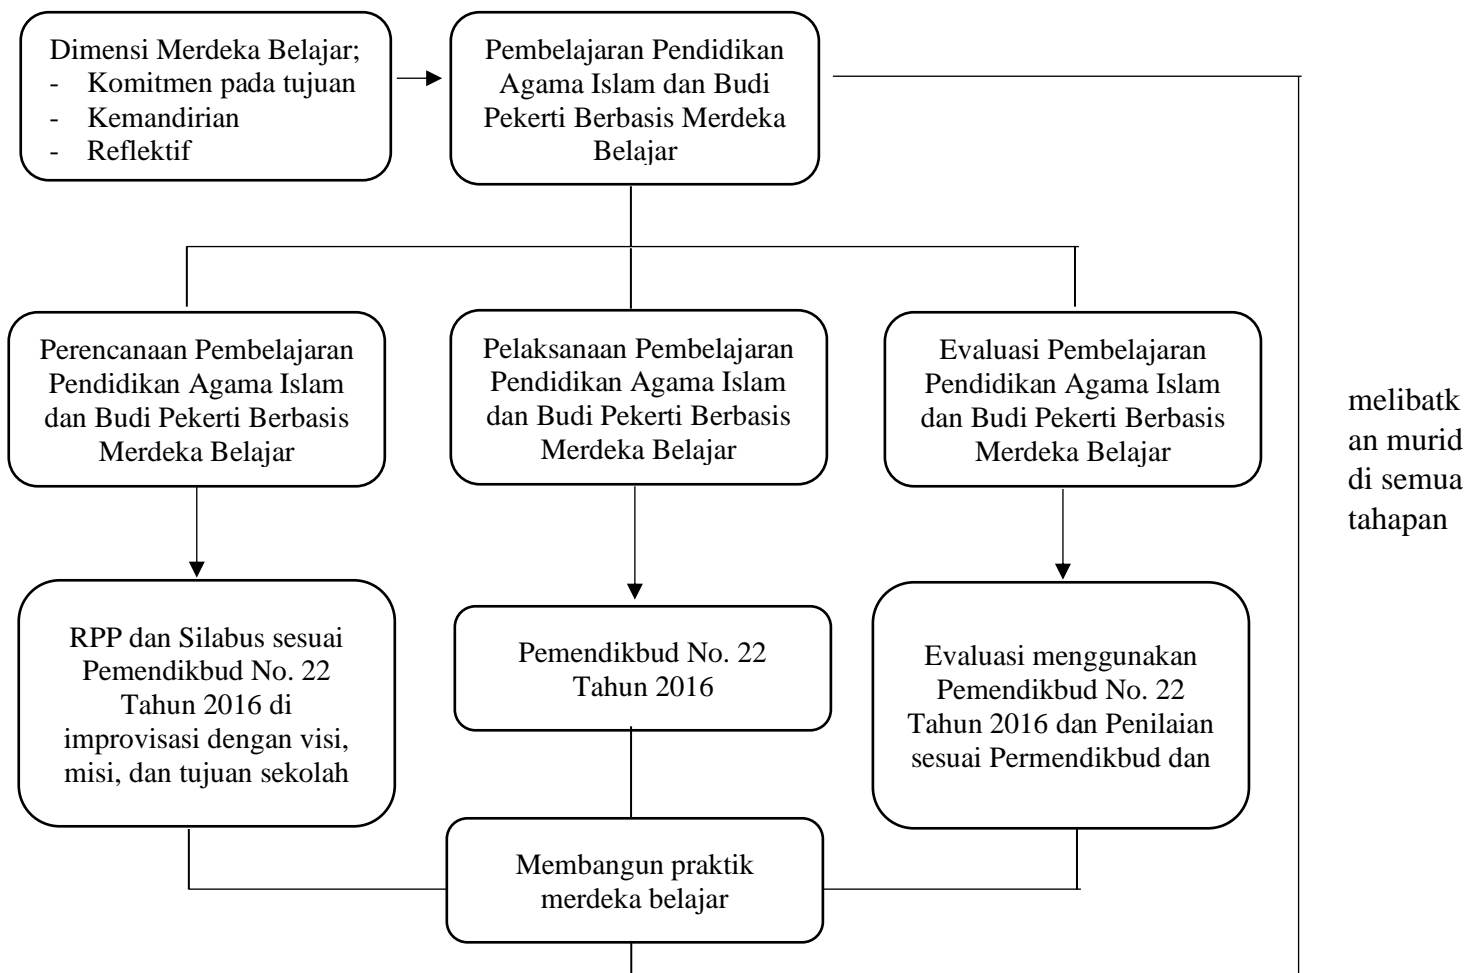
Dimensi Merdeka Belajar;
- Komitmen pada tujuan
- Kemandirian
- Reflektif

Pembelajaran Pendidikan Agama Islam dan Budi Pekerti Berbasis Merdeka Belajar

Perencanaan Pembelajaran Pendidikan Agama Islam dan Budi Pekerti Berbasis Merdeka Belajar

Pelaksanaan Pembelajaran Pendidikan Agama Islam dan Budi Pekerti Berbasis Merdeka Belajar

Evaluasi Pembelajaran Pendidikan Agama Islam dan Budi Pekerti Berbasis Merdeka Belajar

melibatkan murid di semua tahapan

RPP dan Silabus sesuai Pemendikbud No. 22 Tahun 2016 di improvisasi dengan visi, misi, dan tujuan sekolah

Pemendikbud No. 22 Tahun 2016

Evaluasi menggunakan Pemendikbud No. 22 Tahun 2016 dan Penilaian sesuai Permendikbud dan

Membangun praktik merdeka belajar